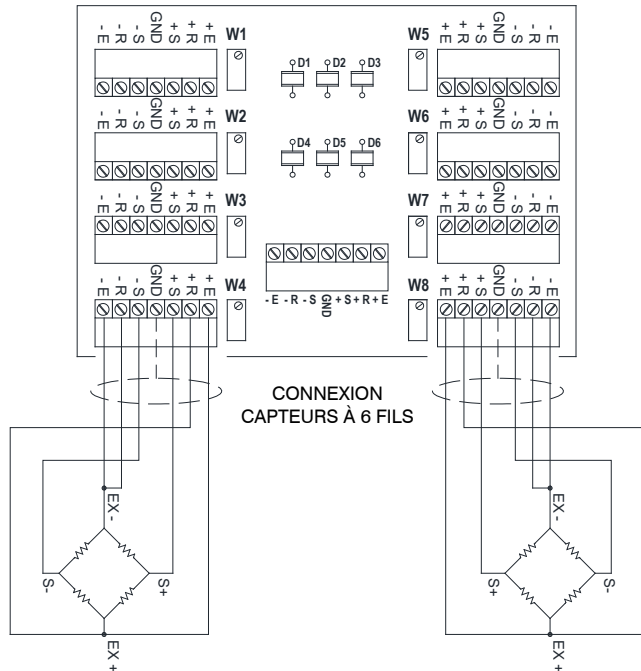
-E -R -S GND +S +R +E
W1
D1 D2 D3
W5
+E +R +S GND -S -R -E

-E -R -S GND +S +R +E
W2
D4 D5 D6
W6
+E +R +S GND -S -R -E

-E -R -S GND +S +R +E
W3
W7
+E +R +S GND -S -R -E

-E -R -S GND +S +R +E
W4
-E -R -S GND +S +R +E
W8
+E +R +S GND -S -R -E

CONNEXION
CAPTEURS À 6 FILS

EX-
S-
S+
EX+

EX-
S+
S-
EX+